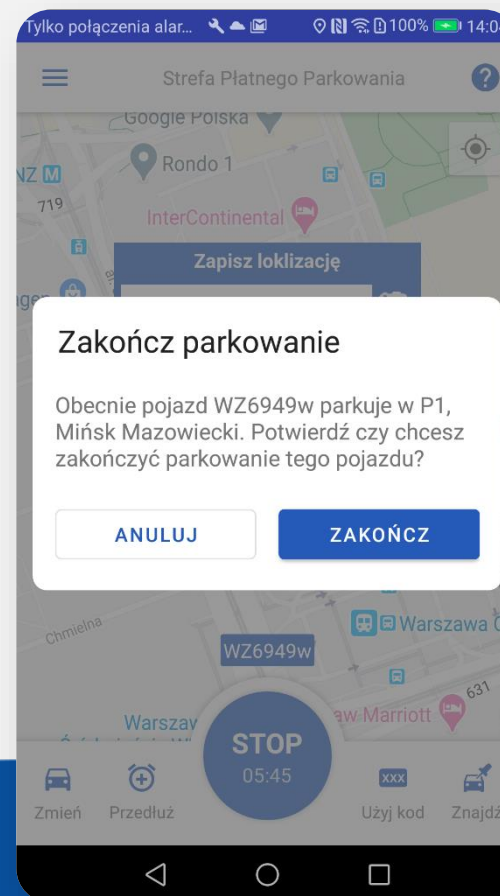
Tylko połączenia alar... 100% 14:0

Strefa Płatnego Parkowania

Google Polska
Rondo 1
NZ M
719
InterContinental
Zapisz loklizację

Zakończ parkowanie

Obecnie pojazd WZ6949w parkuje w P1, Mińsk Mazowiecki. Potwierdź czy chcesz zakończyć parkowanie tego pojazdu?

ANULUJ
ZAKOŃCZ

Chmielna
Warszawa C
WZ6949w
631
Warszaw
aw Marriott

STOP
05:45

Zmień
Przedłuż
XXX
Użyj kod
Znajdź